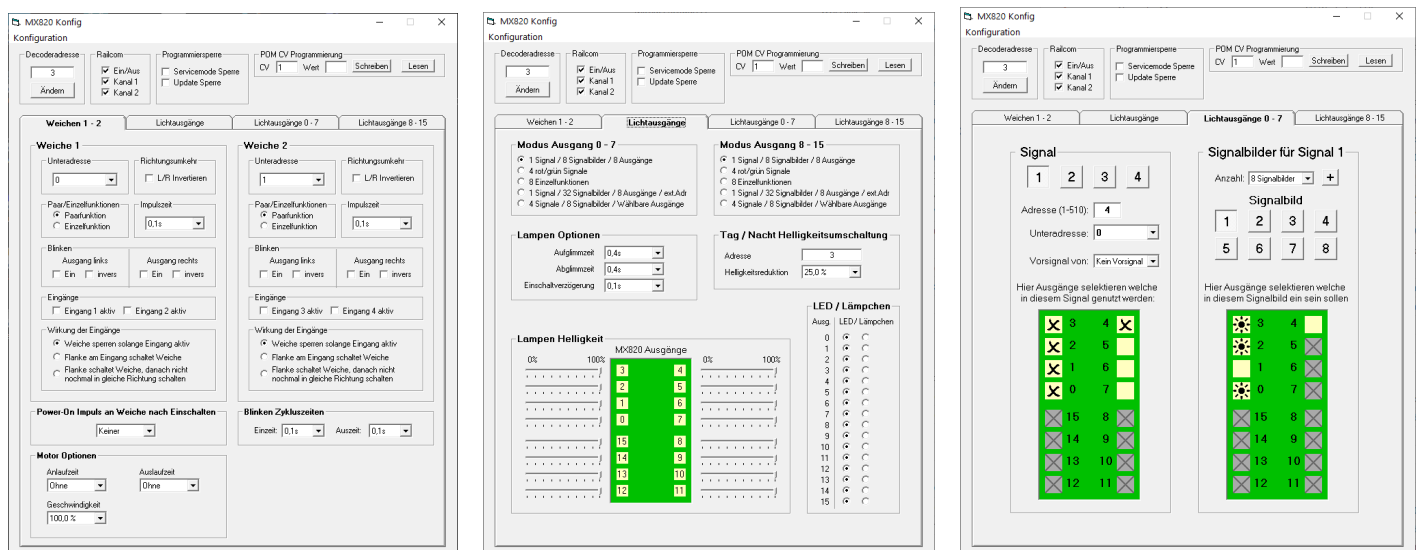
MX820 Konfig
Konfiguration

Decoderadresse
3
Ändern

Railcom
Ein/Aus
Kanal 1
Kanal 2

Programmiersperre
Servicemode Sperre
Update Sperre

POM CV Programmierung
CV 1 Wert Schreiben Lesen

Weichen 1 - 2 | Lichtausgänge | Lichtausgänge 0 - 7 | Lichtausgänge 8 - 15

Weiche 1
Unteradresse
0
Richtungsumkehr
L/R Invertieren
Paar/Einzelfunktionen
Paarfunktion
Einzelfunktion
Impulszeit
0,1s
Blinken
Ausgang links
Ein invers
Ausgang rechts
Ein invers
Eingänge
Eingang 1 aktiv Eingang 2 aktiv
Wirkung der Eingänge
Weiche sperren solange Eingang aktiv
Flanke am Eingang schaltet Weiche
Flanke schaltet Weiche, danach nicht nochmal in gleiche Richtung schalten

Weiche 2
Unteradresse
1
Richtungsumkehr
L/R Invertieren
Paar/Einzelfunktionen
Paarfunktion
Einzelfunktion
Impulszeit
0,1s
Blinken
Ausgang links
Ein invers
Ausgang rechts
Ein invers
Eingänge
Eingang 3 aktiv Eingang 4 aktiv
Wirkung der Eingänge
Weiche sperren solange Eingang aktiv
Flanke am Eingang schaltet Weiche
Flanke schaltet Weiche, danach nicht nochmal in gleiche Richtung schalten

Power-On Impuls an Weiche nach Einschalten
Keiner

Blinken Zykluszeiten
Einzeit: 0,1s Auszeit: 0,1s

Motor Optionen
Anlaufzeit
Ohne
Auslaufzeit
Ohne
Geschwindigkeit
100,0 %

MX820 Konfig
Konfiguration

Decoderadresse
3
Ändern

Railcom
Ein/Aus
Kanal 1
Kanal 2

Programmiersperre
Servicemode Sperre
Update Sperre

POM CV Programmierung
CV 1 Wert Schreiben Lesen

Weichen 1 - 2 | Lichtausgänge | Lichtausgänge 0 - 7 | Lichtausgänge 8 - 15

Modus Ausgang 0 - 7
1 Signal / 8 Signalbilder / 8 Ausgänge
4 rot/grün Signale
8 Einzelfunktionen
1 Signal / 32 Signalbilder / 8 Ausgänge / ext.Adr
4 Signale / 8 Signalbilder / Wählbare Ausgänge

Modus Ausgang 8 - 15
1 Signal / 8 Signalbilder / 8 Ausgänge
4 rot/grün Signale
8 Einzelfunktionen
1 Signal / 32 Signalbilder / 8 Ausgänge / ext.Adr
4 Signale / 8 Signalbilder / Wählbare Ausgänge

Lampen Optionen
Aufglimmzeit 0,4s
Abglimmzeit 0,4s
Einschaltverzögerung 0,1s

Tag / Nacht Helligkeitsumschaltung
Adresse 3
Helligkeitsreduktion 25,0 %

LED / Lämpchen
Ausg LED / Lämpchen
0
1
2
3
4
5
6
7
8
9
10
11
12
13
14
15

Lampen Helligkeit
0% 100%
MX820 Ausgänge
0% 100%
3 4
2 5
1 6
0 7
15 8
14 9
13 10
12 11

MX820 Konfig
Konfiguration

Decoderadresse
3
Ändern

Railcom
Ein/Aus
Kanal 1
Kanal 2

Programmiersperre
Servicemode Sperre
Update Sperre

POM CV Programmierung
CV 1 Wert Schreiben Lesen

Weichen 1 - 2 | Lichtausgänge | Lichtausgänge 0 - 7 | Lichtausgänge 8 - 15

Signal
1 2 3 4
Adresse (1-510): 4
Unteradresse: 0
Vorsignal von: Kein Vorsignal
Hier Ausgänge selektieren welche in diesem Signal genutzt werden:
3 4
2 5
1 6
0 7
15 8
14 9
13 10
12 11

Signalbilder für Signal 1
Anzahl: 8 Signalbilder +
Signalbild
1 2 3 4
5 6 7 8
Hier Ausgänge selektieren welche in diesem Signalbild ein sein sollen
3 4
2 5
1 6
0 7
15 8
14 9
13 10
12 11